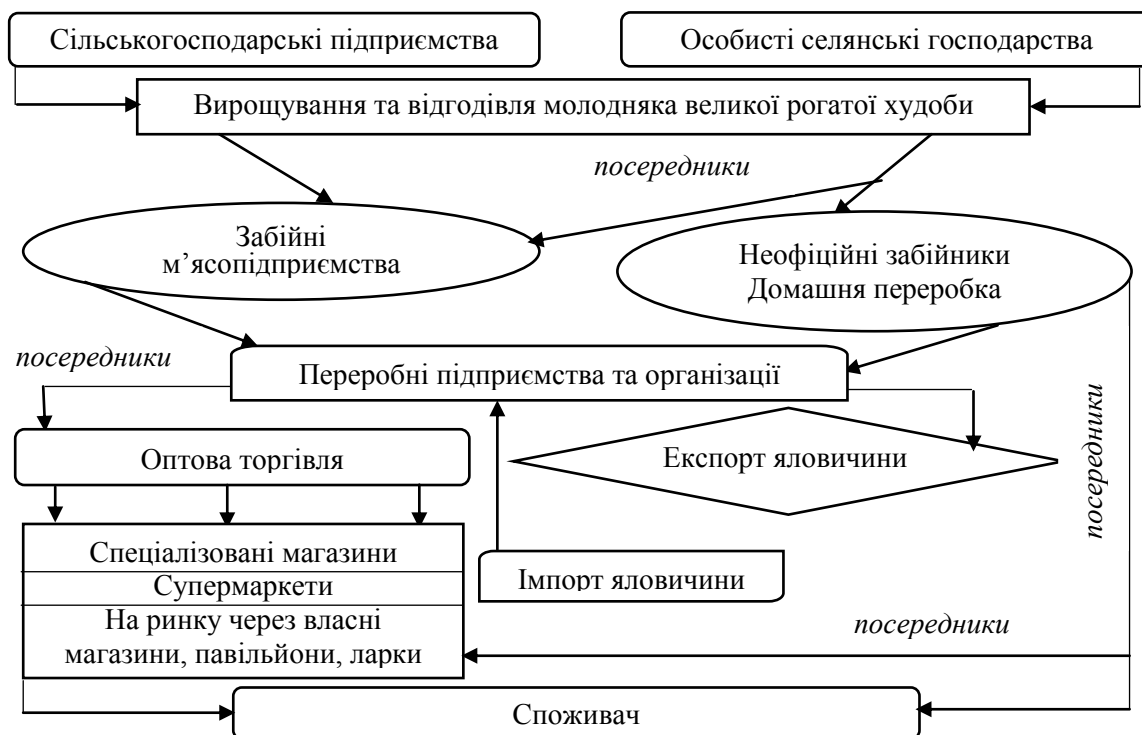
Сільськогосподарські підприємства

Особисті селянські господарства

Вирощування та відгодівля молодняка великої рогатої худоби

посередники

Забійні м’ясопідприємства

Неофіційні забійники Домашня переробка

посередники

Переробні підприємства та організації

Оптова торгівля

Експорт яловичини

посередники

Спеціалізовані магазини

Супермаркети

На ринку через власні магазини, павільйони, ларки

Імпорт яловичини

посередники

Споживач